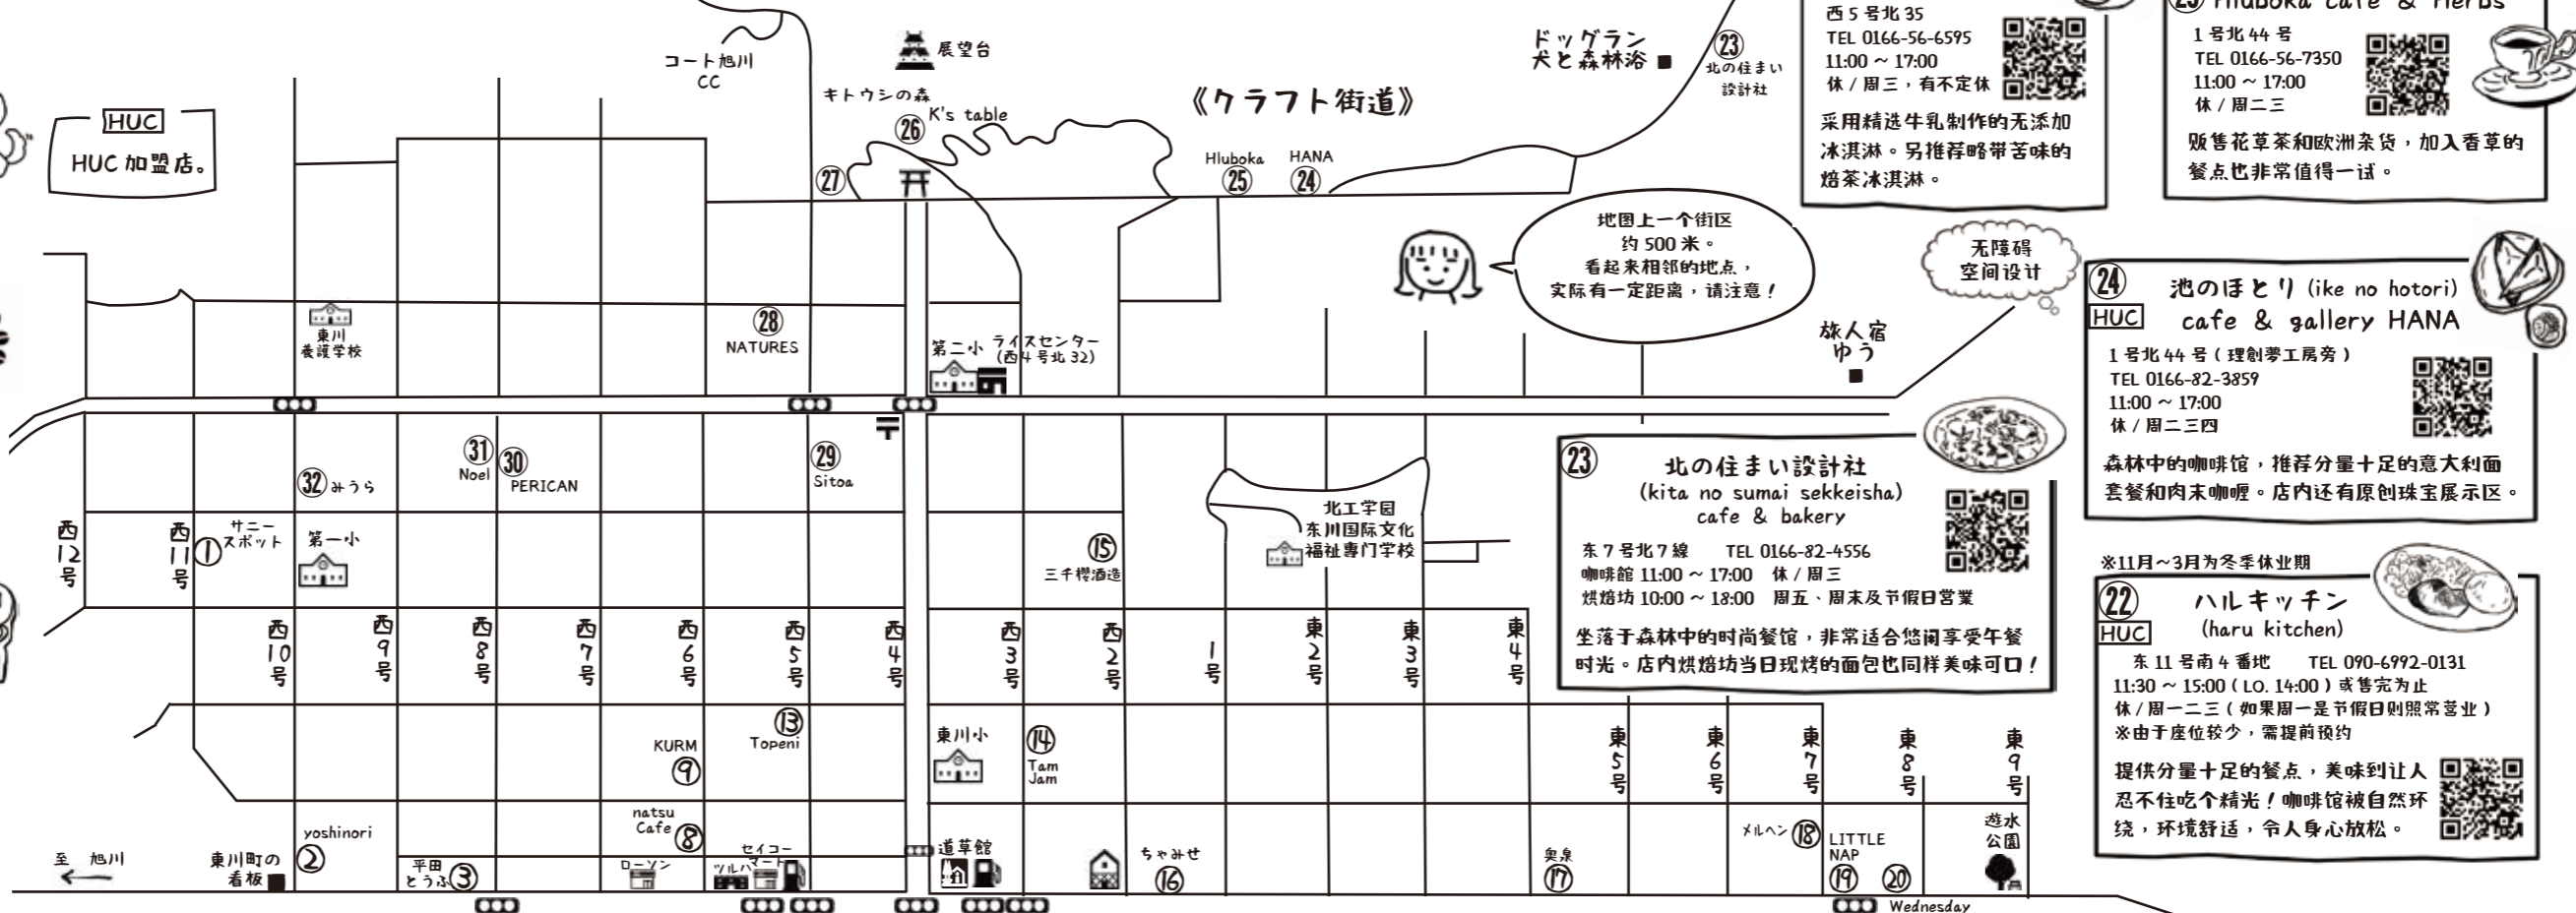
HUC
HUC 加盟店。

コート旭川 CC
展望台
キトウシの森
K's table
26
27
《クラフト街道》
ドッグラン 犬と森林浴
23 北の住まい設計社
Hluboka 25
HANA 24

西5号北35
TEL 0166-56-6595
11:00 ~ 17:00
休 / 周三，有不定休
采用精选牛乳制作的无添加冰淇淋。另推荐略带苦味的焙茶冰淇淋。

25 Hluboka cafe & Herbs
1号北44号
TEL 0166-56-7350
11:00 ~ 17:00
休 / 周二三
贩售花草茶和欧洲杂货，加入香草的餐点也非常值得一试。

地图上一个街区约 500 米。看起来相邻的地点，实际有一定距离，请注意！

无障碍空间设计

東川養護学校
28 NATURES
第二小
ライスセンター (西4号北32)
旅人宿 ゆう

24 池のほとり (ike no hotori)
HUC cafe & gallery HANA
1号北44号（理創夢工房旁）
TEL 0166-82-3859
11:00 ~ 17:00
休 / 周二三四
森林中的咖啡馆，推荐分量十足的意大利面套餐和肉末咖喱。店内还有原创珠宝展示区。

32 みうら
31 Noel
30 PERICAN
29 Sitoa
北工学園 东川国际文化福祉専门学校

23 北の住まい設計社
(kita no sumai sekkeisha)
cafe & bakery
東7号北7線 TEL 0166-82-4556
咖啡館 11:00 ~ 17:00 休 / 周三
烘焙坊 10:00 ~ 18:00 周五、周末及节假日営業
坐落于森林中的时尚餐馆，非常适合悠闲享受午餐时光。店内烘焙坊当日现烤的面包也同样美味可口！

西12号
西11号
1 サニースポット
第一小
15 三千櫻酒造
西10号 西9号 西8号 西7号 西6号 西5号 西4号 西3号 西2号 1号 東2号 東3号 東4号

※11月~3月为冬季休业期
22 ハルキッチン
HUC (haru kitchen)
东11号南4番地 TEL 090-6992-0131
11:30 ~ 15:00（LO. 14:00）或售完为止
休 / 周一二三（如果周一是节假日则照常营业）
※由于座位较少，需提前预约
提供分量十足的餐点，美味到让人忍不住吃个精光！咖啡馆被自然环绕，环境舒适，令人身心放松。

KURM 9
13 Topeni
東川小
14 Tam Jam
東5号 東6号 東7号 東8号 東9号
natsu Cafe 8
yoshinori
至 旭川
東川町の看板 2
平田とうふ 3
ローソン
セイコーマート
ツルハ
道草館
ちゃみせ 16
奥泉 17
メルヘン 18
LITTLE NAP 19
20
遊水公園
Wednesday